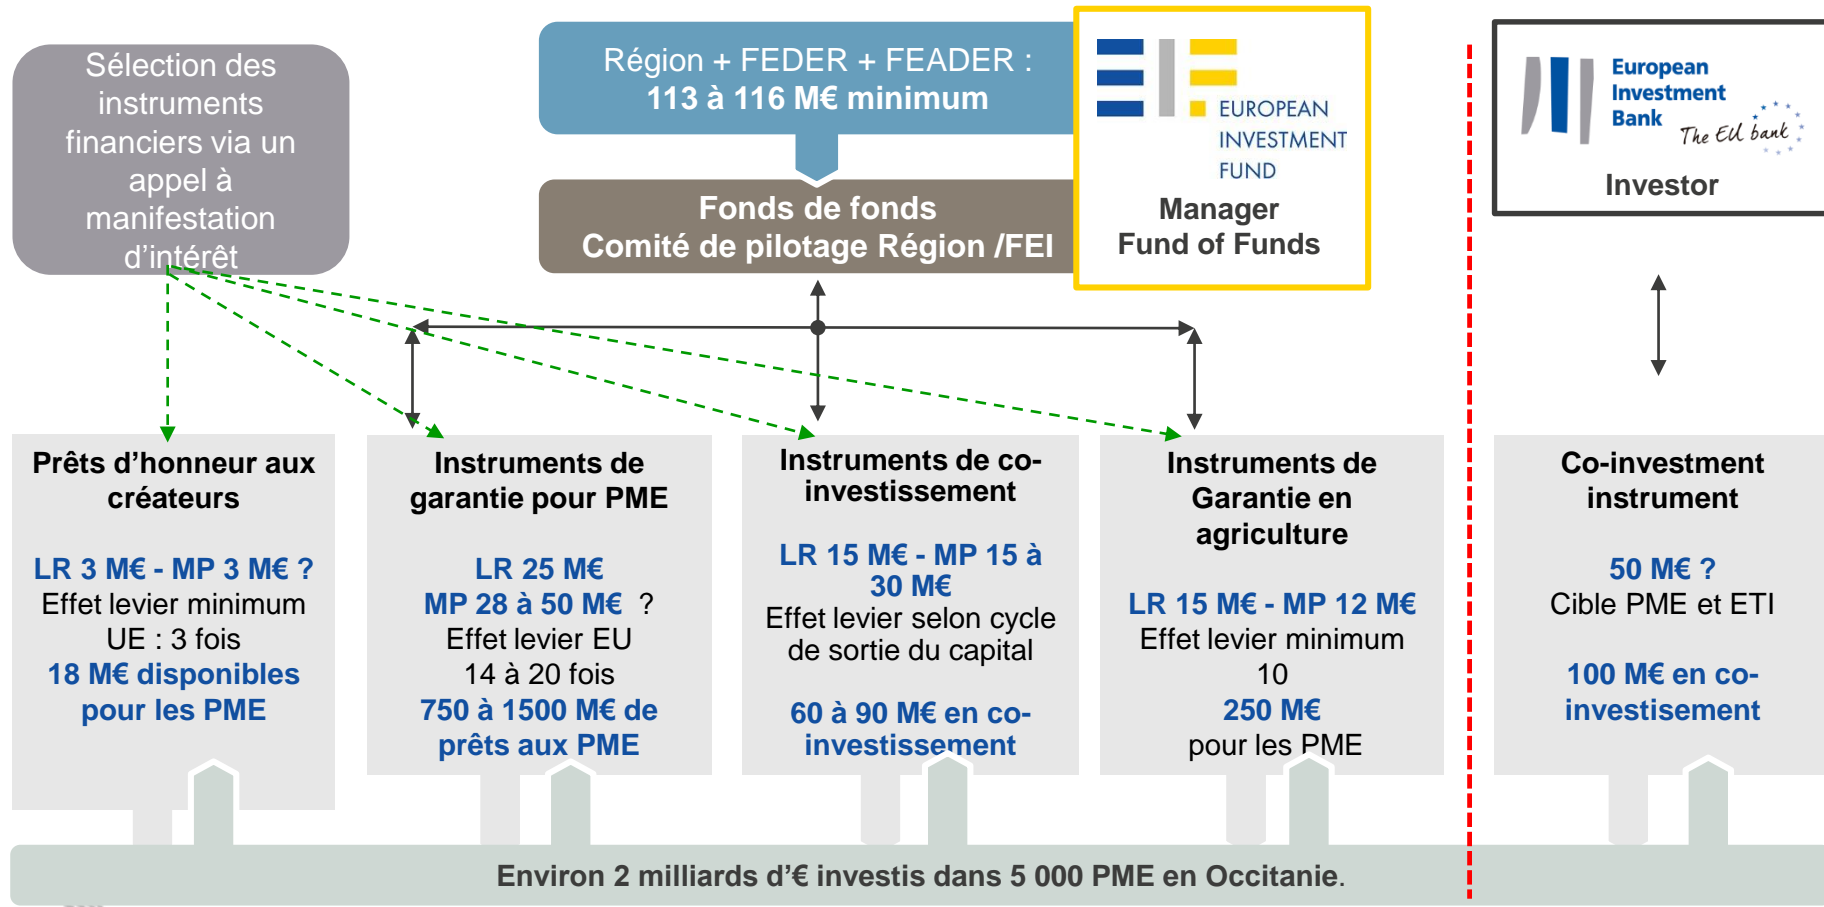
Sélection des instruments financiers via un appel à manifestation d'intérêt

Région + FEDER + FEADER :
113 à 116 M€ minimum

Fonds de fonds
Comité de pilotage Région /FEI

EUROPEAN INVESTMENT FUND
Manager
Fund of Funds

European Investment Bank
The EU bank
Investor

Prêts d'honneur aux créateurs

LR 3 M€ - MP 3 M€ ?
Effet levier minimum UE : 3 fois
18 M€ disponibles pour les PME

Instruments de garantie pour PME

LR 25 M€
MP 28 à 50 M€ ?
Effet levier EU 14 à 20 fois
750 à 1500 M€ de prêts aux PME

Instruments de co-investissement

LR 15 M€ - MP 15 à 30 M€
Effet levier selon cycle de sortie du capital

60 à 90 M€ en co-investissement

Instruments de Garantie en agriculture

LR 15 M€ - MP 12 M€
Effet levier minimum 10
250 M€
pour les PME

Co-investment instrument

50 M€ ?
Cible PME et ETI

100 M€ en co-investisement

Environ 2 milliards d'€ investis dans 5 000 PME en Occitanie.